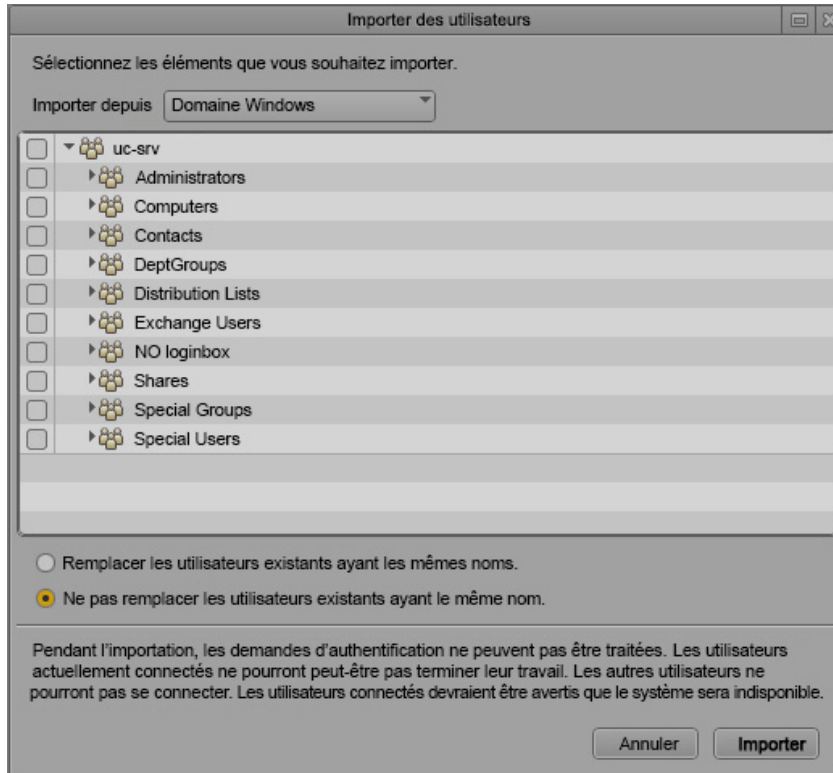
Importer des utilisateurs

Sélectionnez les éléments que vous souhaitez importer.

Importer depuis Domaine Windows

uc-srv
Administrators
Computers
Contacts
DeptGroups
Distribution Lists
Exchange Users
NO loginbox
Shares
Special Groups
Special Users

Remplacer les utilisateurs existants ayant les mêmes noms.

Ne pas remplacer les utilisateurs existants ayant le même nom.

Pendant l'importation, les demandes d'authentification ne peuvent pas être traitées. Les utilisateurs actuellement connectés ne pourront peut-être pas terminer leur travail. Les autres utilisateurs ne pourront pas se connecter. Les utilisateurs connectés devraient être avertis que le système sera indisponible.

Annuler Importer